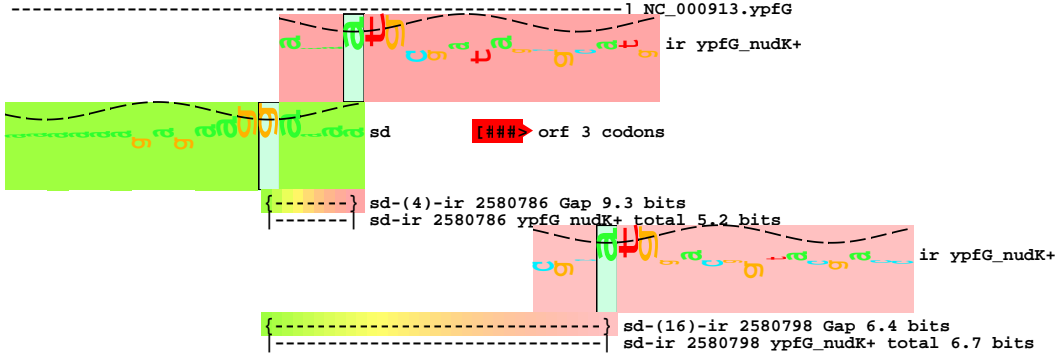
] NC_000913.ypfG

ir ypfG_nudK+

sd

[###> orf 3 codons

{-------} sd-(4)-ir 2580786 Gap 9.3 bits
|-------| sd-ir 2580786 ypfG_nudK+ total 5.2 bits

ir ypfG_nudK+

{-------------------------------} sd-(16)-ir 2580798 Gap 6.4 bits
|-------------------------------| sd-ir 2580798 ypfG_nudK+ total 6.7 bits